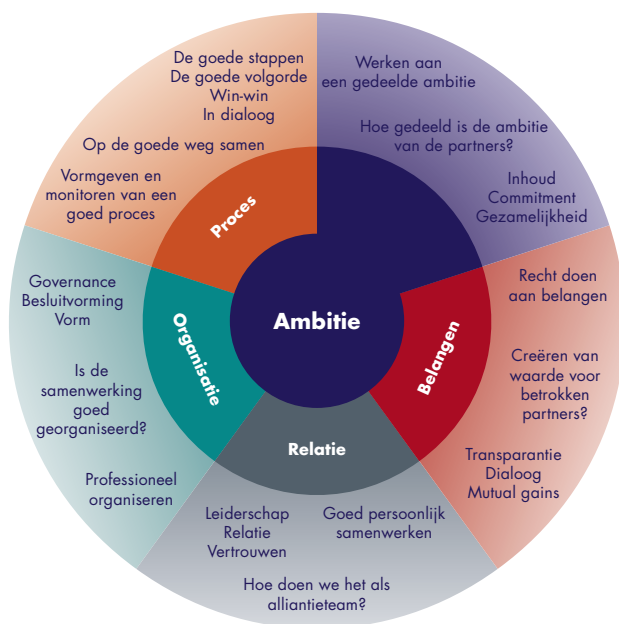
De goede stappen
De goede volgorde
Win-win
In dialoog

Op de goede weg samen

Vormgeven en monitoren van een goed proces

Proces

Werken aan een gedeelde ambitie

Hoe gedeeld is de ambitie van de partners?

Inhoud
Commitment
Gezamelijkheid

Governance
Besluitvorming
Vorm

Is de samenwerking goed georganiseerd?

Professioneel organiseren

Organisatie

Ambitie

Belangen

Recht doen aan belangen

Creëren van waarde voor betrokken partners?

Transparantie
Dialoog
Mutual gains

Relatie

Leiderschap
Relatie
Vertrouwen

Goed persoonlijk samenwerken

Hoe doen we het als alliantieteam?